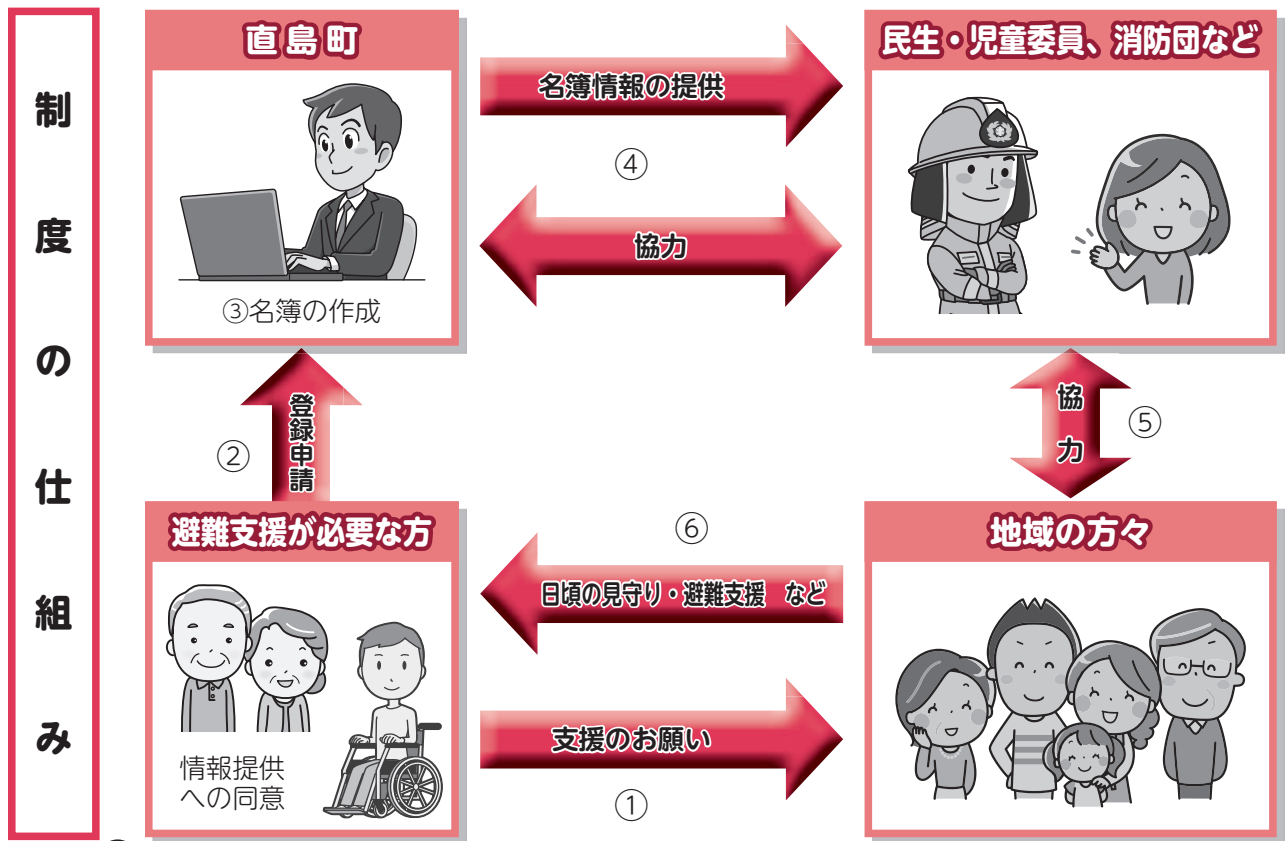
制度の仕組み

直島町

③名簿の作成

名簿情報の提供

④

協力

民生・児童委員、消防団など

協力

⑤

登録申請

②

避難支援が必要な方

情報提供への同意

⑥

日頃の見守り・避難支援　など

支援のお願い

①

地域の方々